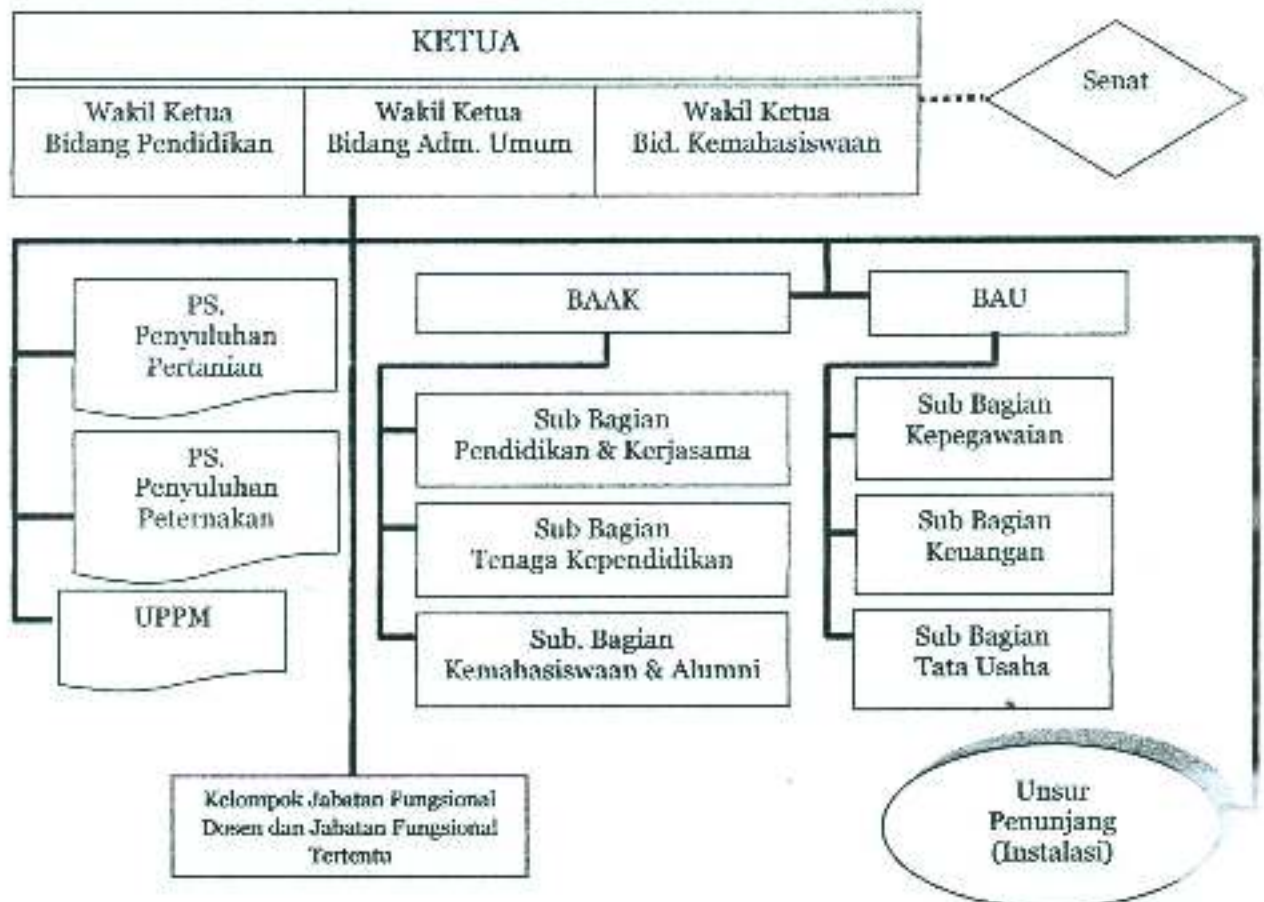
KETUA

Wakil Ketua Bidang Pendidikan

Wakil Ketua Bidang Adm. Umum

Wakil Ketua Bid. Kemahasiswaan

Senat

PS. Penyuluhan Pertanian

PS. Penyuluhan Peternakan

UPPM

BAAK

Sub Bagian Pendidikan & Kerjasama

Sub Bagian Tenaga Kependidikan

Sub. Bagian Kemahasiswaan & Alumni

BAU

Sub Bagian Kepegawaian

Sub Bagian Keuangan

Sub Bagian Tata Usaha

Kelompok Jabatan Fungsional Dosen dan Jabatan Fungsional Tertentu

Unsur Penunjang (Instalasi)